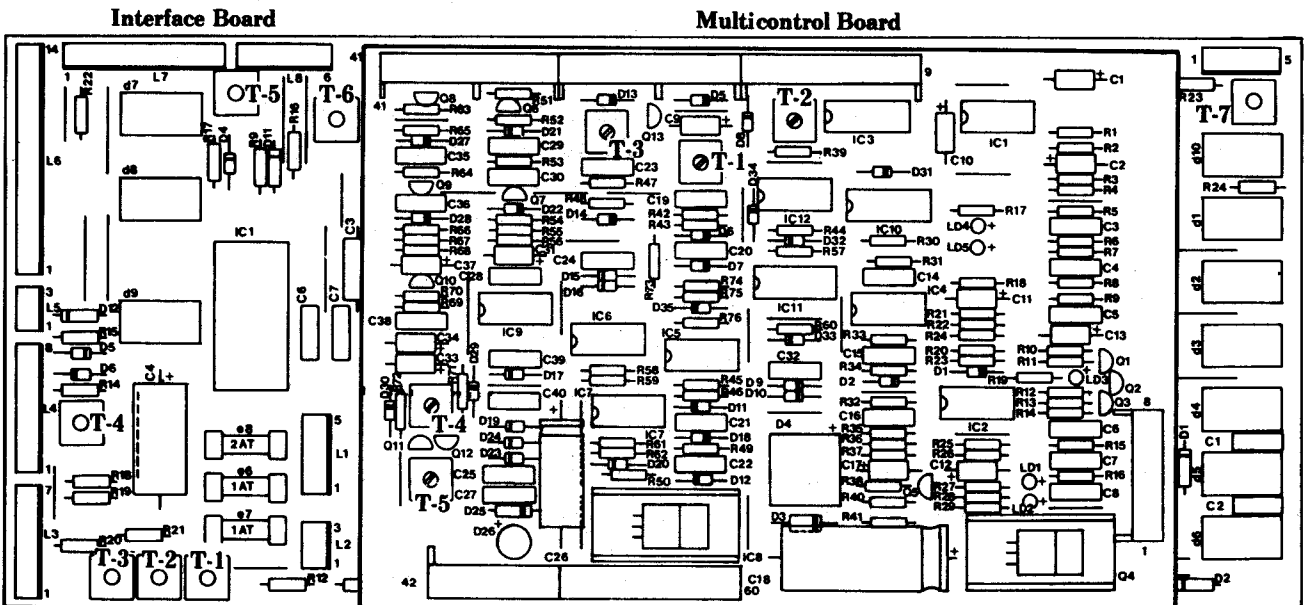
Interface Board

Multicontrol Board

14 1 R22 L7 d7 OT-5 L8 6 T-6 41 L6 d8 IC1 C3 1 C6 C7 3 L5 D12 d9 1 R15 D5 8 D6 R14 C4 L4 OT-4 e8 2AT 5 L1 e6 1AT 1 R18 R19 7 e7 1AT 3 L2 L3 R20 R21 T-3 T-2 T-1 R12 1 1

41 Q8 R63 R51 D13 D5 T-2 9 IC3 IC1 C1 R65 R52 D27 D21 C35 C29 R53 R64 C30 T-3 C23 R47 Q13 C9 T-1 R39 C10 D31 R1 R2 C2 R3 R4 Q9 C36 D28 R66 R67 R68 Q7 D22 R54 R55 R56 R46 D14 C19 R42 R43 D6 C20 D7 R74 R75 D35 R76 D34 IC12 R44 D32 R57 IC10 R30 R31 C14 R17 LD4 LD5 R5 C3 R6 R7 C4 R8 R9 C5 C13 C37 C28 Q10 R70 R69 C24 D15 D16 R73 IC9 IC6 IC5 IC11 R60 D33 C38 C34 C33 C39 D17 R58 R59 C32 D9 D10 IC4 R18 C11 R21 R22 R24 R20 R23 D1 R33 C15 R34 D2 R10 R11 Q1 R19 LD3 Q2 Q3 R12 R13 R14 C6 R15 C7 R16 C8 Q11 T-4 Q12 C40 IC7 R45 R46 D11 C21 D18 R49 C22 D12 R32 C16 R35 R36 R37 C17 R38 R40 D19 D24 D23 IC7 R61 R62 D20 R50 D4 IC2 R25 R26 C12 R27 R28 R29 LD1 LD2 T-5 C25 C27 D25 D26 C26 D3 R41 IC8 42 C18 60 8 1 Q4

1 5 R23 T-7 d10 R24 d1 d2 d3 d4 D1 C1 d5 C2 d6 D2